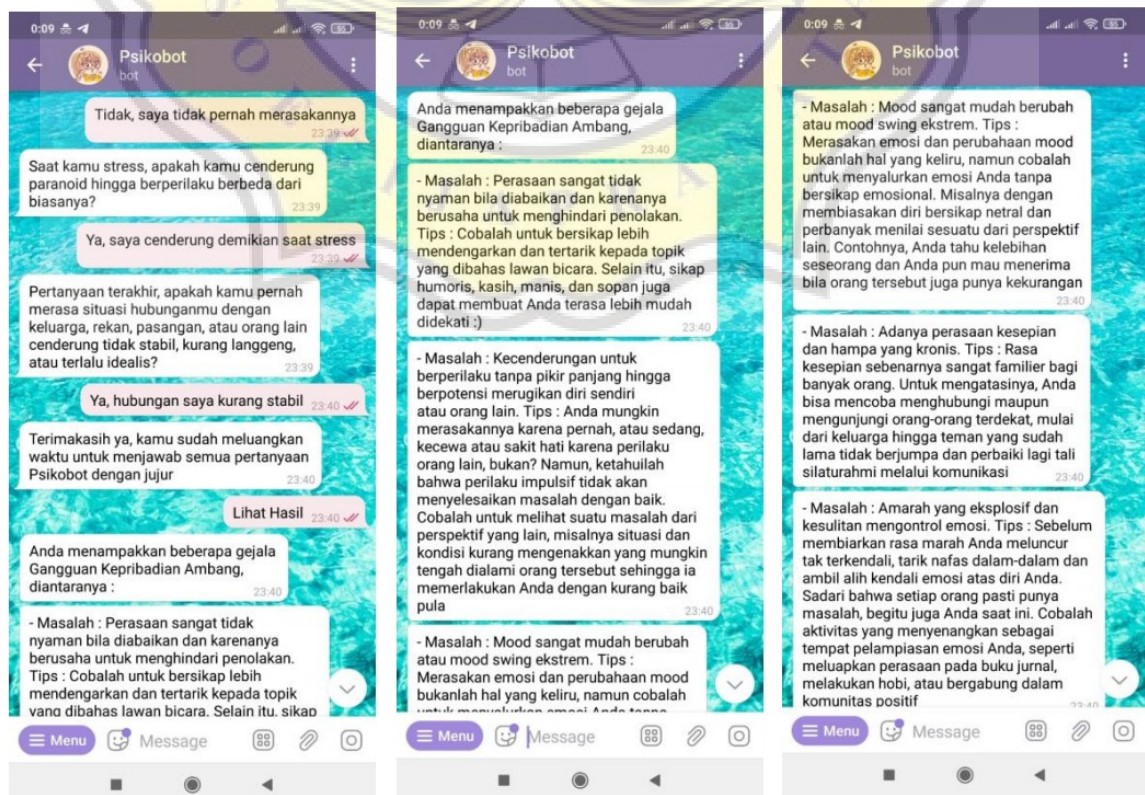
0:09

Psikobot
bot

Tidak, saya tidak pernah merasakannya 23:39

Saat kamu stress, apakah kamu cenderung paranoid hingga berperilaku berbeda dari biasanya? 23:39

Ya, saya cenderung demikian saat stress 23:39

Pertanyaan terakhir, apakah kamu pernah merasa situasi hubunganmu dengan keluarga, rekan, pasangan, atau orang lain cenderung tidak stabil, kurang langgeng, atau terlalu idealis? 23:39

Ya, hubungan saya kurang stabil 23:40

Terimakasih ya, kamu sudah meluangkan waktu untuk menjawab semua pertanyaan Psikobot dengan jujur 23:40

Lihat Hasil 23:40

Anda menampakkan beberapa gejala Gangguan Kepribadian Ambang, diantaranya : 23:40

- Masalah : Perasaan sangat tidak nyaman bila diabaikan dan karenanya berusaha untuk menghindari penolakan. Tips : Cobalah untuk bersikap lebih mendengarkan dan tertarik kepada topik yang dibahas lawan bicara. Selain itu, sikap

Menu Message

0:09

Psikobot
bot

Anda menampakkan beberapa gejala Gangguan Kepribadian Ambang, diantaranya : 23:40

- Masalah : Perasaan sangat tidak nyaman bila diabaikan dan karenanya berusaha untuk menghindari penolakan. Tips : Cobalah untuk bersikap lebih mendengarkan dan tertarik kepada topik yang dibahas lawan bicara. Selain itu, sikap humoris, kasih, manis, dan sopan juga dapat membuat Anda terasa lebih mudah didekati :) 23:40

- Masalah : Kecenderungan untuk berperilaku tanpa pikir panjang hingga berpotensi merugikan diri sendiri atau orang lain. Tips : Anda mungkin merasakannya karena pernah, atau sedang, kecewa atau sakit hati karena perilaku orang lain, bukan? Namun, ketahuilah bahwa perilaku impulsif tidak akan menyelesaikan masalah dengan baik. Cobalah untuk melihat suatu masalah dari perspektif yang lain, misalnya situasi dan kondisi kurang mengenakkan yang mungkin tengah dialami orang tersebut sehingga ia memerlakukan Anda dengan kurang baik pula 23:40

- Masalah : Mood sangat mudah berubah atau mood swing ekstrem. Tips : Merasakan emosi dan perubahaan mood bukanlah hal yang keliru, namun cobalah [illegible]

Menu Message

0:09

Psikobot
bot

- Masalah : Mood sangat mudah berubah atau mood swing ekstrem. Tips : Merasakan emosi dan perubahaan mood bukanlah hal yang keliru, namun cobalah untuk menyalurkan emosi Anda tanpa bersikap emosional. Misalnya dengan membiasakan diri bersikap netral dan perbanyak menilai sesuatu dari perspektif lain. Contohnya, Anda tahu kelebihan seseorang dan Anda pun mau menerima bila orang tersebut juga punya kekurangan 23:40

- Masalah : Adanya perasaan kesepian dan hampa yang kronis. Tips : Rasa kesepian sebenarnya sangat familier bagi banyak orang. Untuk mengatasinya, Anda bisa mencoba menghubungi maupun mengunjungi orang-orang terdekat, mulai dari keluarga hingga teman yang sudah lama tidak berjumpa dan perbaiki lagi tali silaturahmi melalui komunikasi 23:40

- Masalah : Amarah yang eksplosif dan kesulitan mengontrol emosi. Tips : Sebelum membiarkan rasa marah Anda meluncur tak terkendali, tarik nafas dalam-dalam dan ambil alih kendali emosi atas diri Anda. Sadari bahwa setiap orang pasti punya masalah, begitu juga Anda saat ini. Cobalah aktivitas yang menyenangkan sebagai tempat pelampiasan emosi Anda, seperti meluapkan perasaan pada buku jurnal, melakukan hobi, atau bergabung dalam komunitas positif 23:40

Menu Message